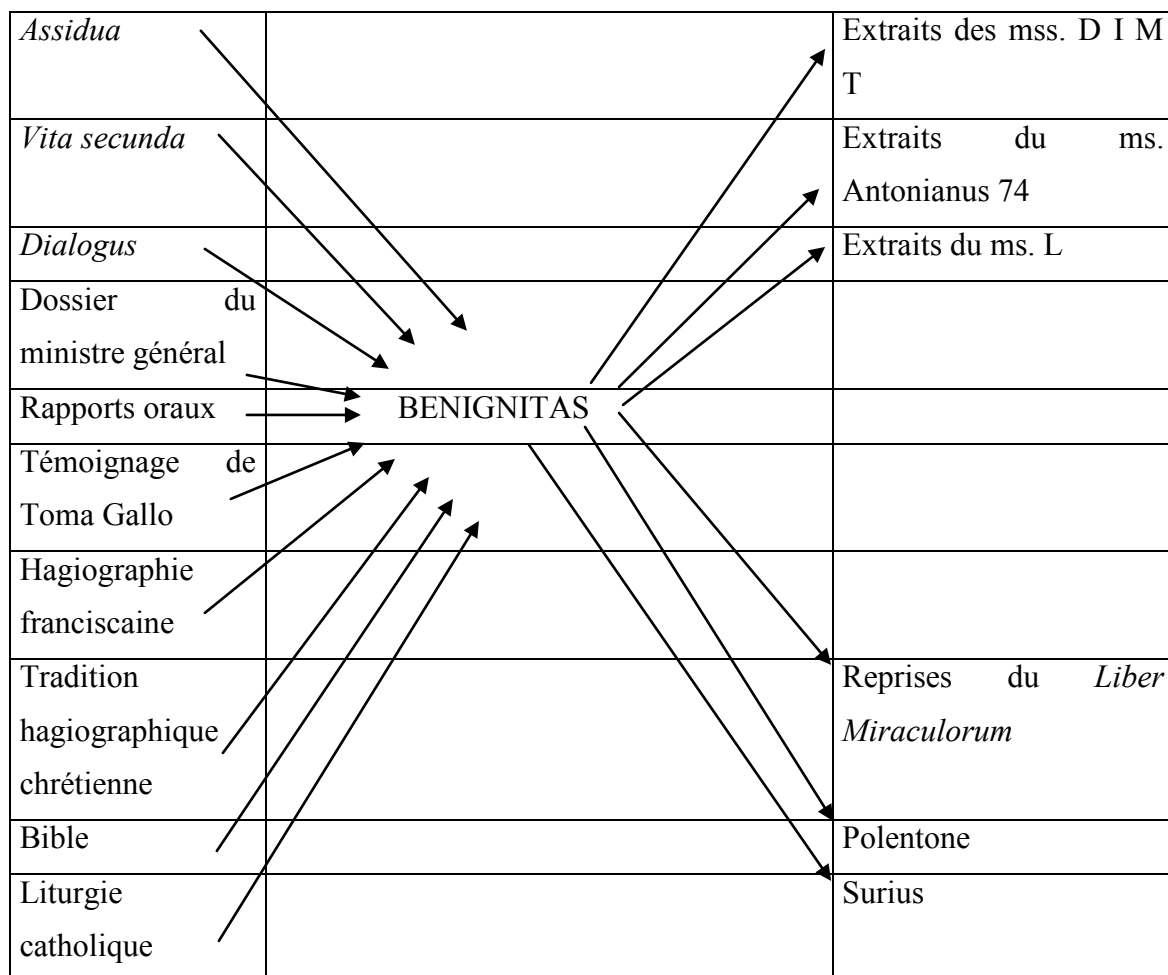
| | | |
|---|---|---|
| *Assidua* | | Extraits des mss. D I M T |
| *Vita secunda* | | Extraits du ms. Antonianus 74 |
| *Dialogus* | | Extraits du ms. L |
| Dossier du ministre général | | |
| Rapports oraux | BENIGNITAS | |
| Témoignage de Toma Gallo | | |
| Hagiographie franciscaine | | |
| Tradition hagiographique chrétienne | | Reprises du *Liber Miraculorum* |
| Bible | | Polentone |
| Liturgie catholique | | Surius |